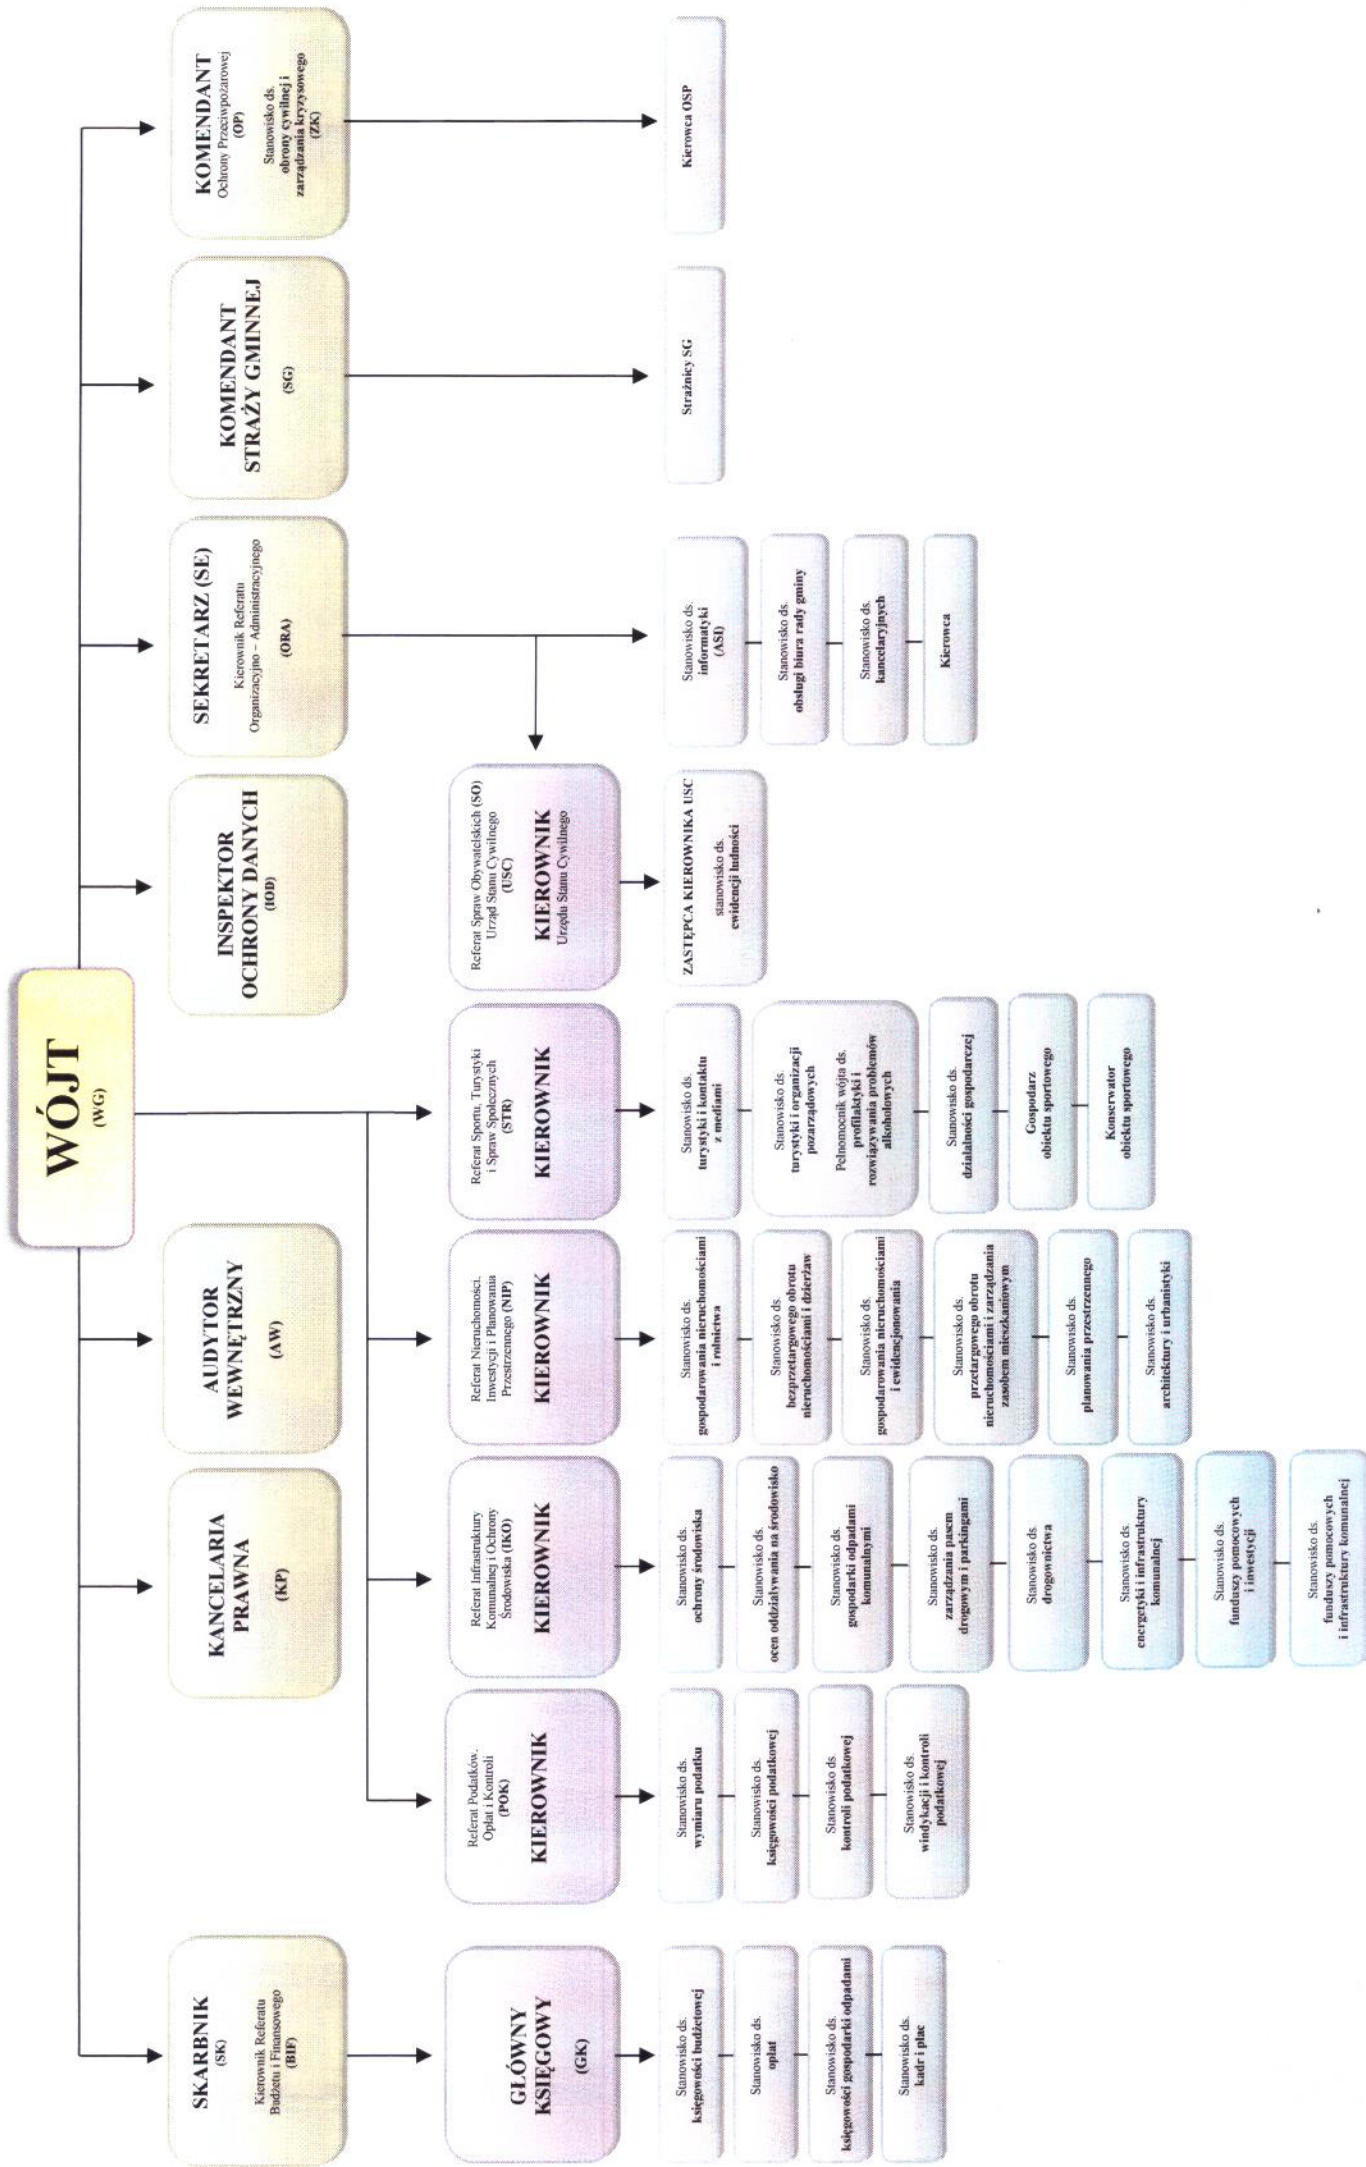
WÓJT
(WG)

KOMENDANT
Ochrony Przeciwpożarowej
(OP)
Stanowisko ds. obrony cywilnej i zarządzania kryzysowego
(ZK)

Kierowca OSP

KOMENDANT STRAŻY GMINNEJ
(SG)

Strażnicy SG

SEKRETARZ (SE)
Kierownik Referatu Organizacyjno – Administracyjnego
(ORA)

Stanowisko ds. informatyki (ASI)

Stanowisko ds. obsługi biura rady gminy

Stanowisko ds. kancelaryjnych

Kierowca

INSPEKTOR OCHRONY DANYCH
(IOD)

Referat Spraw Obywatelskich (SO) Urząd Stanu Cywilnego (USC)
KIEROWNIK
Urzędu Stanu Cywilnego

ZASTĘPCA KIEROWNIKA USC
stanowisko ds. ewidencji ludności

Referat Sportu, Turystyki i Spraw Społecznych (STR)
KIEROWNIK

Stanowisko ds. turystyki i kontaktu z mediami

Stanowisko ds. turystyki i organizacji pozarządowych
Pełnomocnik wójta ds. profilaktyki i rozwiązywania problemów alkoholowych

Stanowisko ds. działalności gospodarczej

Gospodarz obiektu sportowego

Konserwator obiektu sportowego

AUDYTOR WEWNĘTRZNY
(AW)

Referat Nieruchomości, Inwestycji i Planowania Przestrzennego (NIP)
KIEROWNIK

Stanowisko ds. gospodarowania nieruchomościami i rolnictwa

Stanowisko ds. bezprzetargowego obrotu nieruchomościami i dzierżaw

Stanowisko ds. gospodarowania nieruchomościami i ewidencjonowania

Stanowisko ds. przetargowego obrotu nieruchomościami i zarządzania zasobem mieszkaniowym

Stanowisko ds. planowania przestrzennego

Stanowisko ds. architektury i urbanistyki

KANCELARIA PRAWNA
(KP)

Referat Infrastruktury Komunalnej i Ochrony Środowiska (IKO)
KIEROWNIK

Stanowisko ds. ochrony środowiska

Stanowisko ds. ocen oddziaływania na środowisko

Stanowisko ds. gospodarki odpadami komunalnymi

Stanowisko ds. zarządzania pasem drogowym i parkingami

Stanowisko ds. drogownictwa

Stanowisko ds. energetyki i infrastruktury komunalnej

Stanowisko ds. funduszy pomocowych i inwestycji

Stanowisko ds. funduszy pomocowych i infrastruktury komunalnej

Referat Podatków, Opłat i Kontroli (POK)
KIEROWNIK

Stanowisko ds. wymiaru podatku

Stanowisko ds. księgowości podatkowej

Stanowisko ds. kontroli podatkowej

Stanowisko ds. windykacji i kontroli podatkowej

SKARBNIK
(SK)
Kierownik Referatu Budżetu i Finansowego
(BIF)

GŁÓWNY KSIĘGOWY
(GK)

Stanowisko ds. księgowości budżetowej

Stanowisko ds. opłat

Stanowisko ds. księgowości gospodarki odpadami

Stanowisko ds. kadr i płac